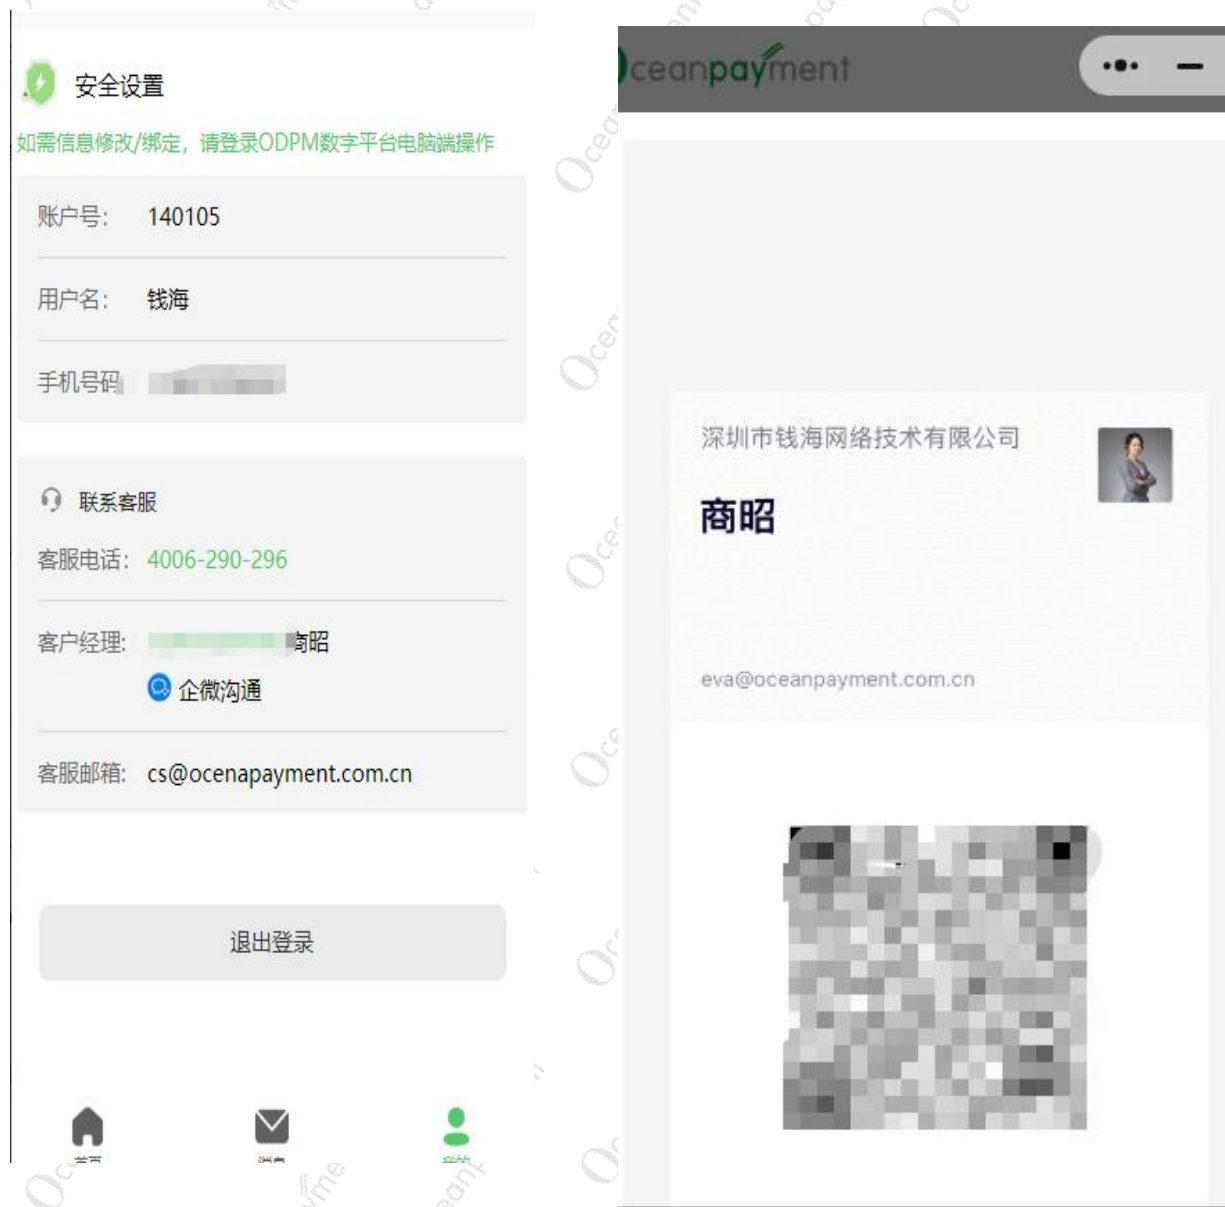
安全设置

如需信息修改/绑定，请登录ODPM数字平台电脑端操作

账户号: 140105

用户名: 钱海

手机号码 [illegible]

联系客服

客服电话: 4006-290-296

客户经理: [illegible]商昭

企微沟通

客服邮箱: cs@ocenapayment.com.cn

退出登录

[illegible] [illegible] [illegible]

Oceanpayment

深圳市钱海网络技术有限公司

商昭

eva@oceanpayment.com.cn